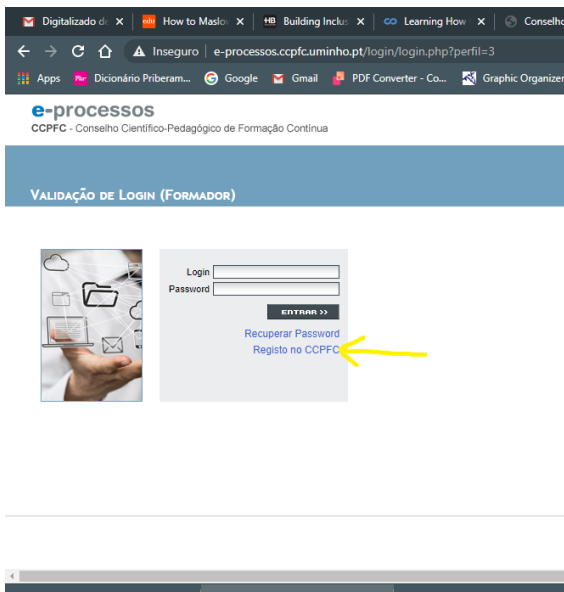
Digitalizado de ×
How to Maslo ×
Building Inclus ×
Learning How ×
Conselho

Inseguro | e-processos.ccpfc.uminho.pt/login/login.php?perfil=3

Apps
Dicionário Priberam...
Google
Gmail
PDF Converter - Co...
Graphic Organizer

e-processos
CCPFC - Conselho Científico-Pedagógico de Formação Contínua

Validação de Login (Formador)

Login
Password
ENTRAR >>
Recuperar Password
Registo no CCPFC